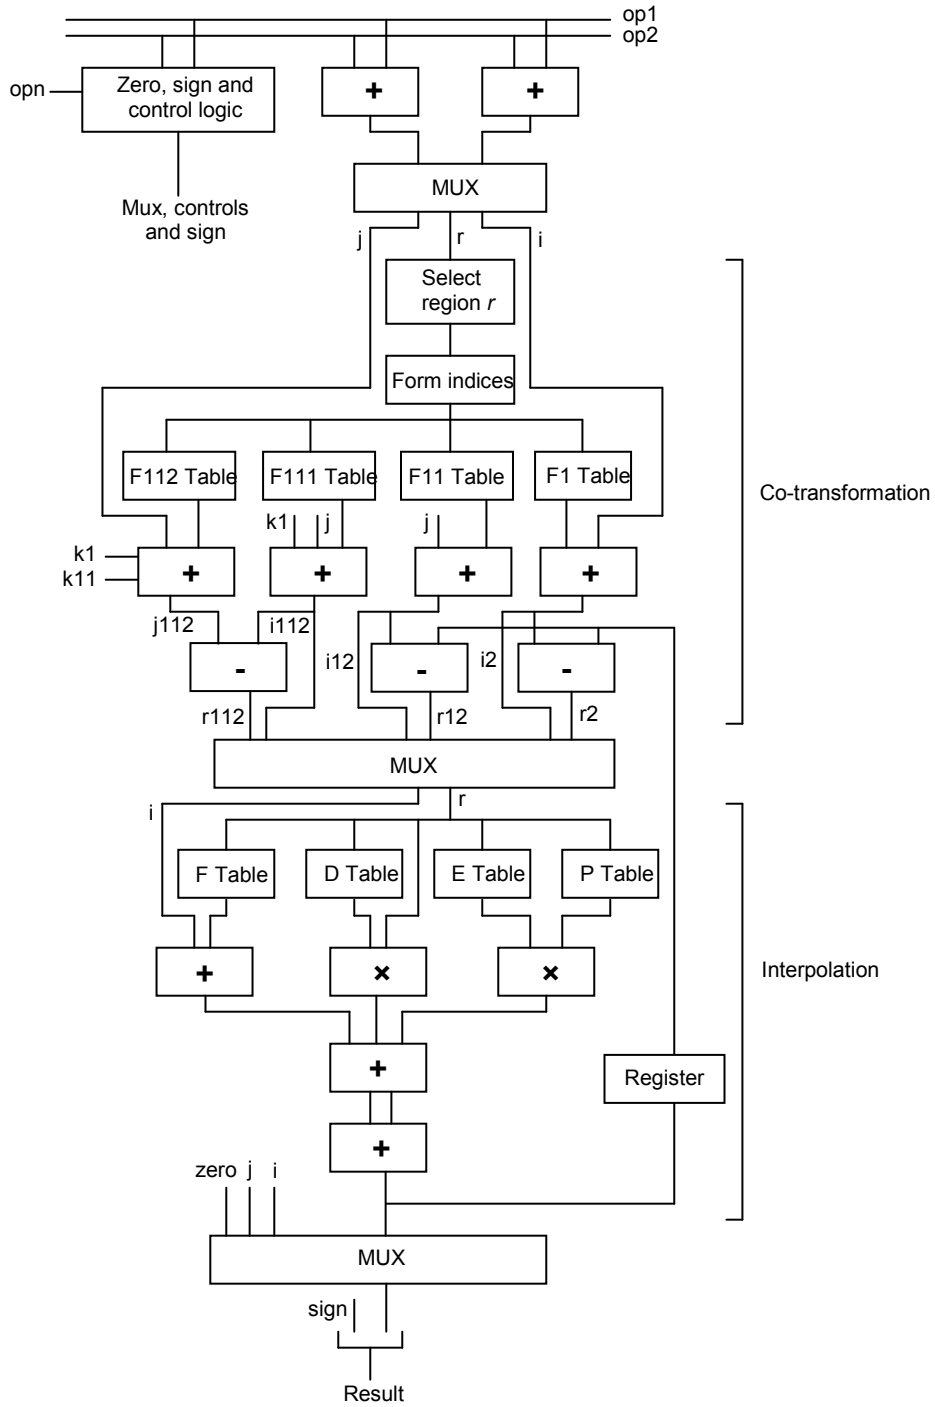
op1
op2
opn
Zero, sign and control logic
+
+
Mux, controls and sign
MUX
j
r
i
Select region *r*
Form indices
F112 Table
F111 Table
F11 Table
F1 Table
Co-transformation
k1
j
j
k1
k11
+
+
+
+
j112
i112
-
i12
-
i2
-
r112
r12
r2
MUX
i
r
F Table
D Table
E Table
P Table
Interpolation
+
×
×
+
Register
+
zero
j
i
MUX
sign
Result